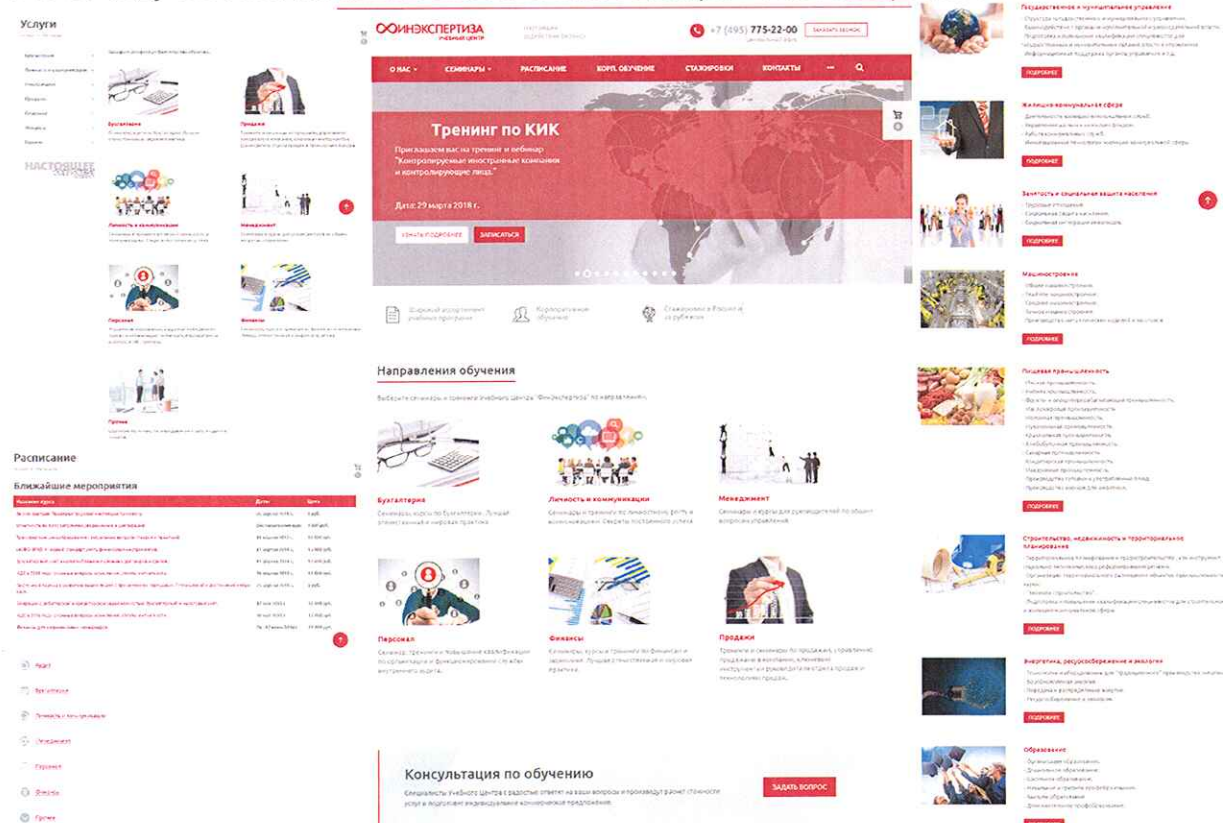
Услуги

Бухгалтерия

Продажи

Личность и коммуникации

Менеджмент

Персонал

Финансы

Прочее

Расписание

Ближайшие мероприятия

ИНЭКСПЕРТИЗА
УЧЕБНЫЙ ЦЕНТР

+7 (495) 775-22-00

ЗАКАЗАТЬ ЗВОНОК

О НАС СЕМИНАРЫ РАСПИСАНИЕ КОРП. ОБУЧЕНИЕ СТАЖИРОВКИ КОНТАКТЫ

Тренинг по КИК

Приглашаем вас на тренинг и вебинар "Контролируемые иностранные компании и контролирующие лица".

Дата: 29 марта 2018 г.

УЗНАТЬ ПОДРОБНЕЕ ЗАПИСАТЬСЯ

Широкий ассортимент учебных программ

Корпоративное обучение

Стажировки в России и за рубежом

Направления обучения

Выберите семинары и тренинги Учебного Центра "ФинЭкспертиза" по направлениям:

Бухгалтерия

Личность и коммуникации

Менеджмент

Персонал

Финансы

Продажи

Консультация по обучению

ЗАДАТЬ ВОПРОС

Государственное и муниципальное управление

ПОДРОБНЕЕ

Жилищно-коммунальная сфера

ПОДРОБНЕЕ

Занятость и социальная защита населения

ПОДРОБНЕЕ

Машиностроение

ПОДРОБНЕЕ

Пищевая промышленность

ПОДРОБНЕЕ

Строительство, недвижимость и территориальное планирование

ПОДРОБНЕЕ

Энергетика, ресурсосбережение и экология

ПОДРОБНЕЕ

Образование

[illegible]